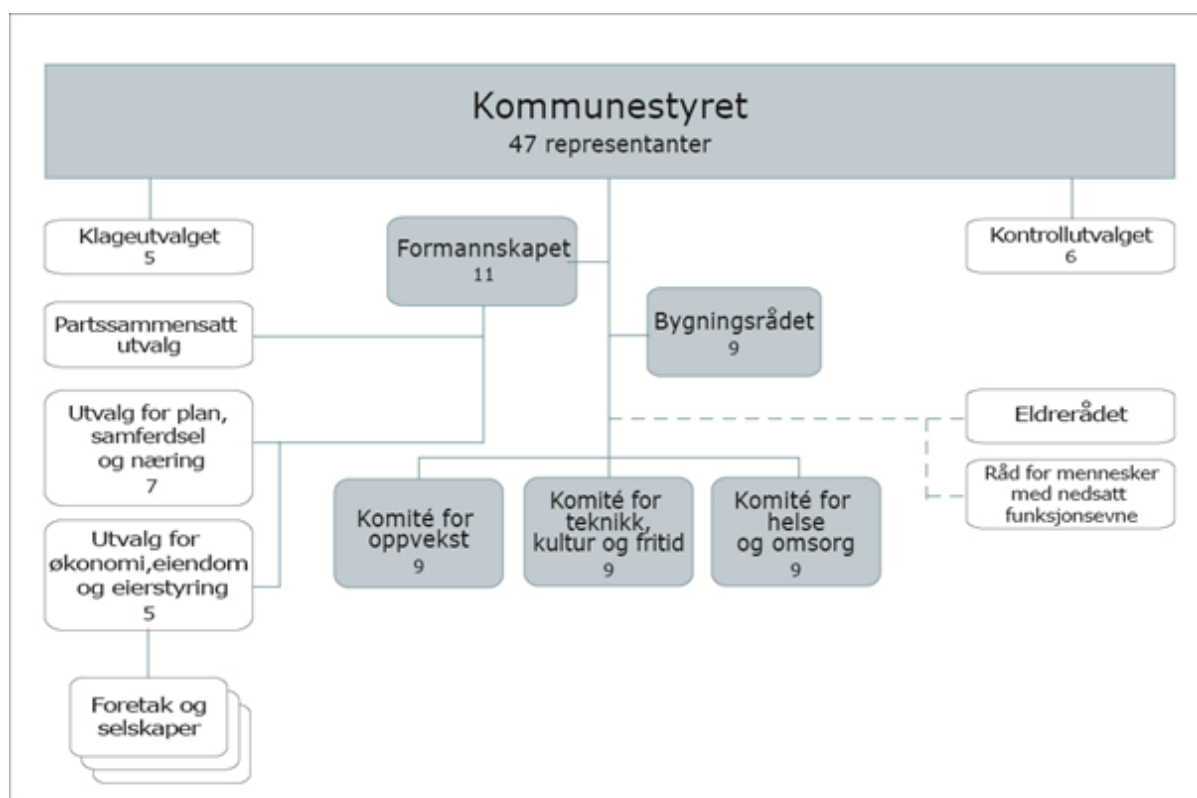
Kommunestyret
47 representanter

Klageutvalget
5

Formannskapet
11

Kontrollutvalget
6

Partssammensatt utvalg

Bygningsrådet
9

Utvalg for plan, samferdsel og næring
7

Eldrerådet

Råd for mennesker med nedsatt funksjonsevne

Komité for oppvekst
9

Komité for teknikk, kultur og fritid
9

Komité for helse og omsorg
9

Utvalg for økonomi,eiendom og eierstyring
5

Foretak og selskaper